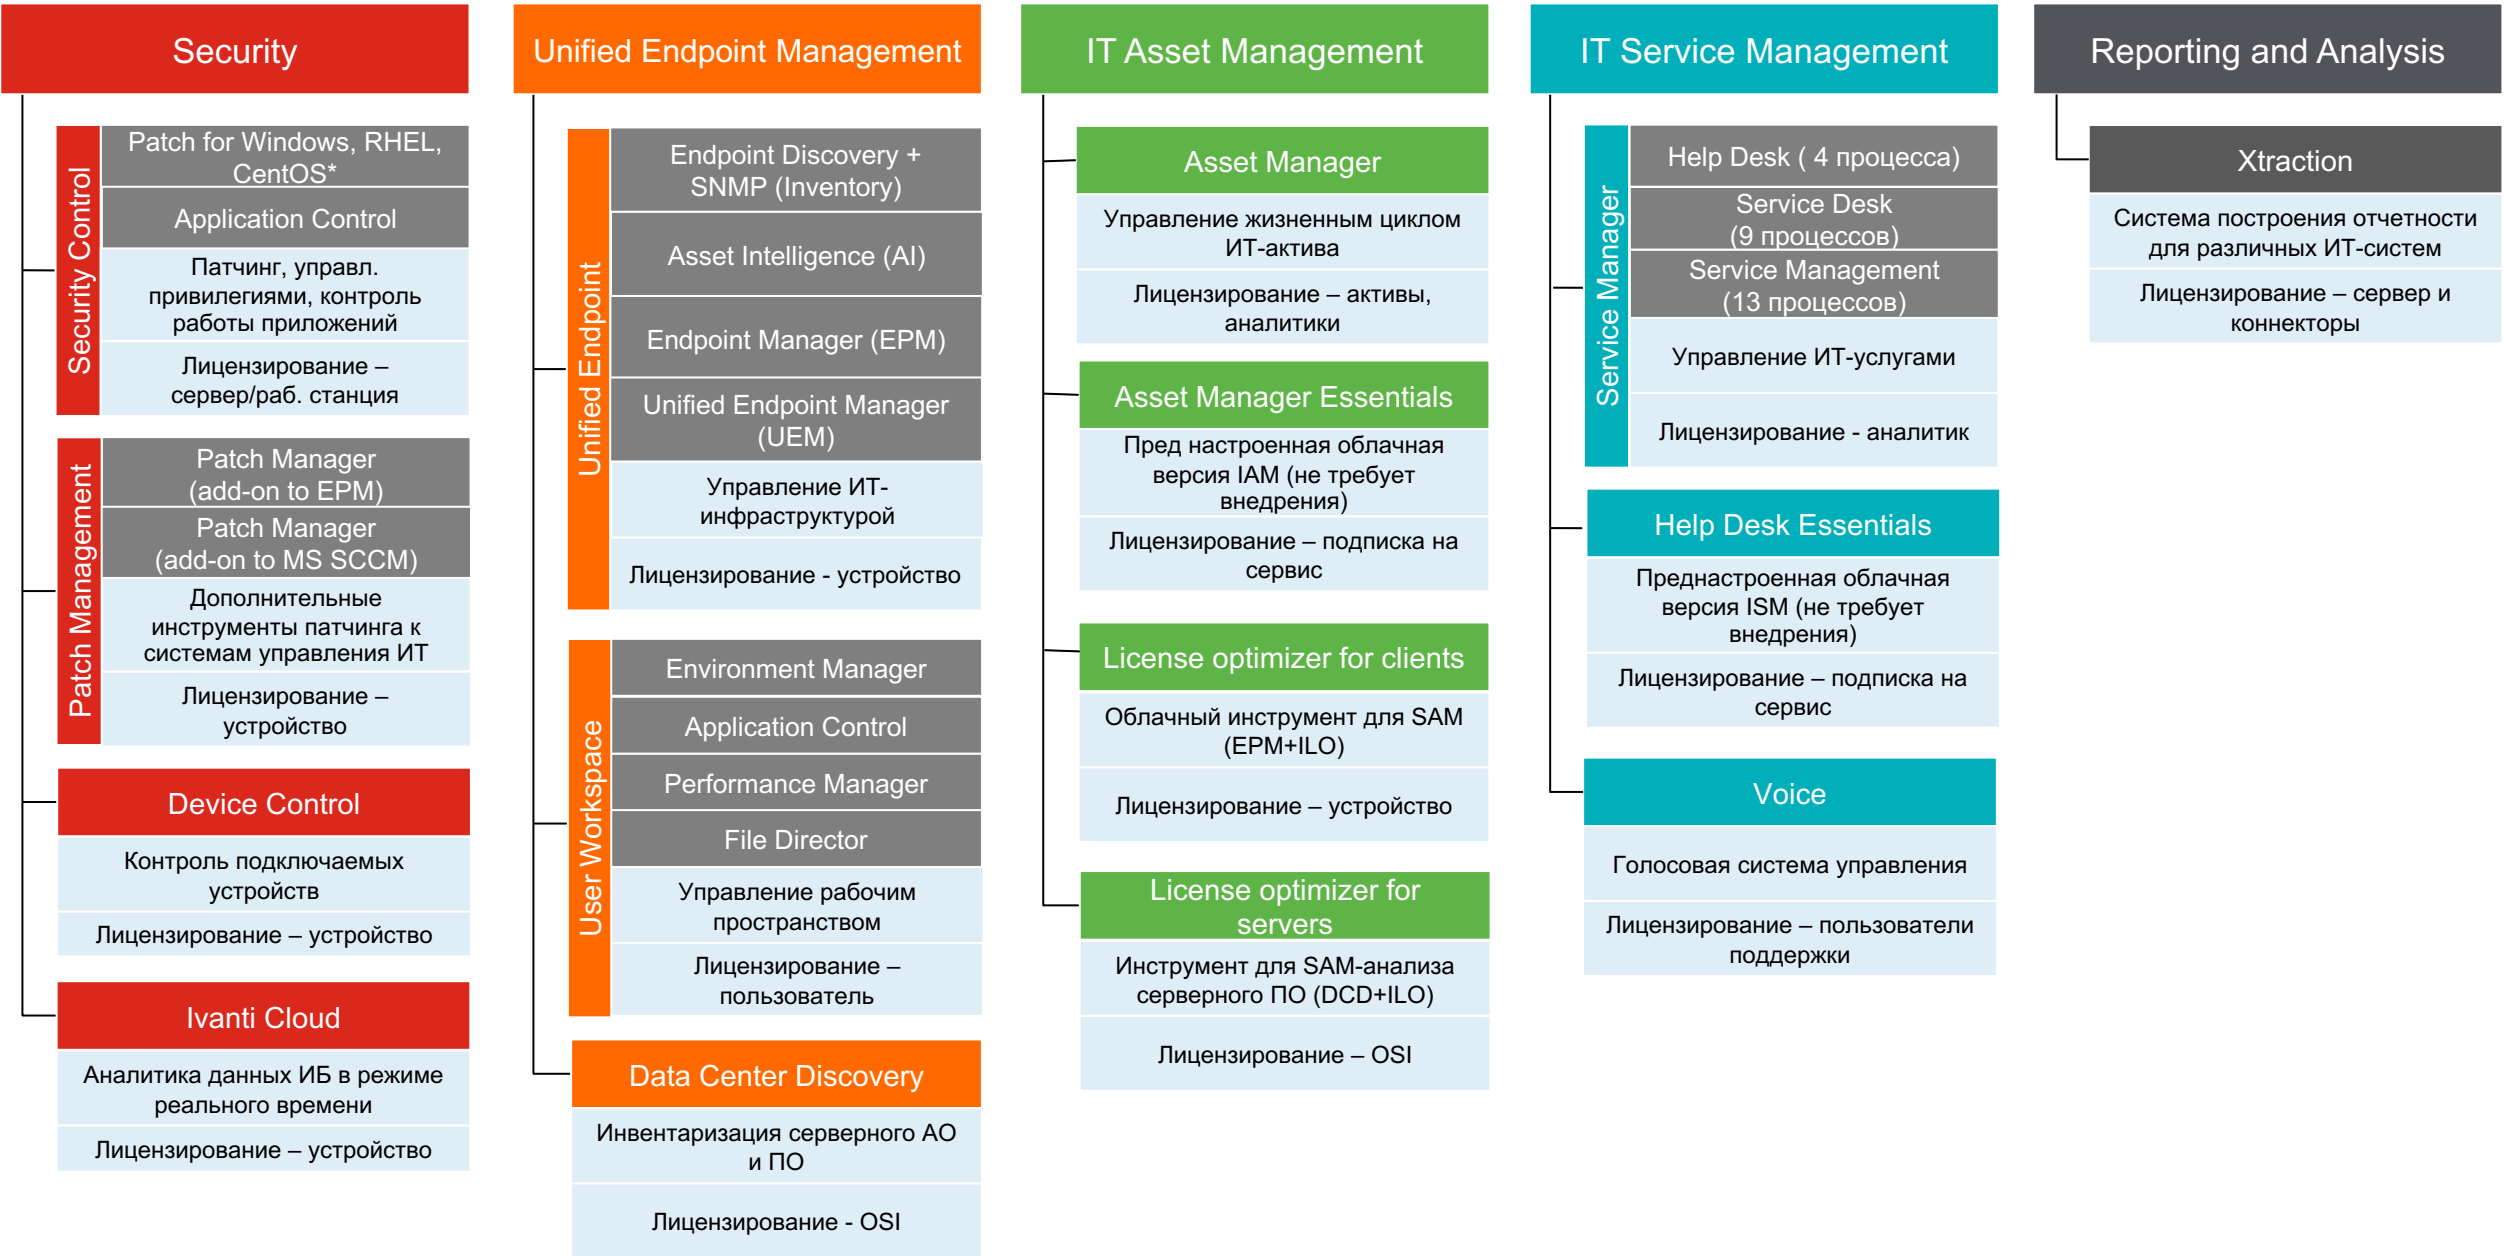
Security

Security Control

Patch for Windows, RHEL, CentOS*

Application Control

Патчинг, управл. привилегиями, контроль работы приложений

Лицензирование – сервер/раб. станция

Patch Management

Patch Manager (add-on to EPM)

Patch Manager (add-on to MS SCCM)

Дополнительные инструменты патчинга к системам управления ИТ

Лицензирование – устройство

Device Control

Контроль подключаемых устройств

Лицензирование – устройство

Ivanti Cloud

Аналитика данных ИБ в режиме реального времени

Лицензирование – устройство

Unified Endpoint Management

Unified Endpoint

Endpoint Discovery + SNMP (Inventory)

Asset Intelligence (AI)

Endpoint Manager (EPM)

Unified Endpoint Manager (UEM)

Управление ИТ-инфраструктурой

Лицензирование - устройство

User Workspace

Environment Manager

Application Control

Performance Manager

File Director

Управление рабочим пространством

Лицензирование – пользователь

Data Center Discovery

Инвентаризация серверного АО и ПО

Лицензирование - OSI

IT Asset Management

Asset Manager

Управление жизненным циклом ИТ-актива

Лицензирование – активы, аналитики

Asset Manager Essentials

Пред настроенная облачная версия IAM (не требует внедрения)

Лицензирование – подписка на сервис

License optimizer for clients

Облачный инструмент для SAM (EPM+ILO)

Лицензирование – устройство

License optimizer for servers

Инструмент для SAM-анализа серверного ПО (DCD+ILO)

Лицензирование – OSI

IT Service Management

Service Manager

Help Desk ( 4 процесса)

Service Desk (9 процессов)

Service Management (13 процессов)

Управление ИТ-услугами

Лицензирование - аналитик

Help Desk Essentials

Преднастроенная облачная версия ISM (не требует внедрения)

Лицензирование – подписка на сервис

Voice

Голосовая система управления

Лицензирование – пользователи поддержки

Reporting and Analysis

Xtraction

Система построения отчетности для различных ИТ-систем

Лицензирование – сервер и коннекторы